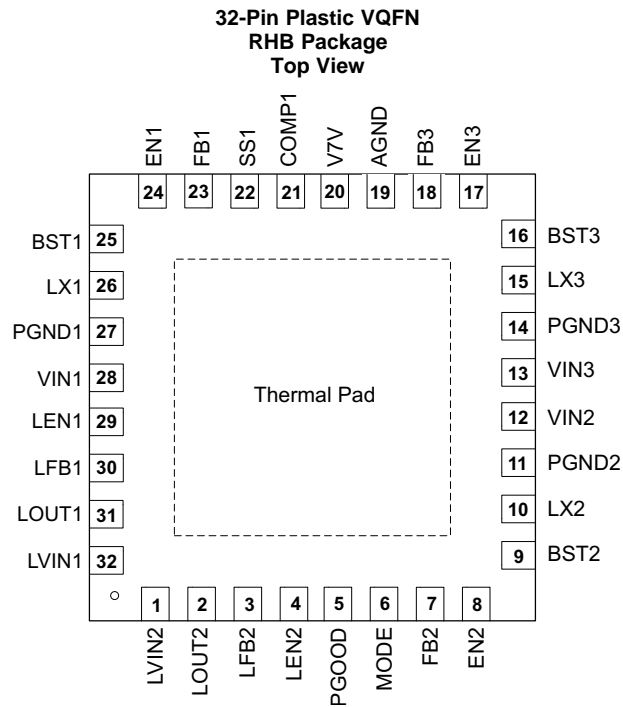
32-Pin Plastic VQFN
RHB Package
Top View

EN1 FB1 SS1 COMP1 V7V AGND FB3 EN3

24 23 22 21 20 19 18 17

BST1 25
LX1 26
PGND1 27
VIN1 28
LEN1 29
LFB1 30
LOUT1 31
LVIN1 32

16 BST3
15 LX3
14 PGND3
13 VIN3
12 VIN2
11 PGND2
10 LX2
9 BST2

Thermal Pad

1 2 3 4 5 6 7 8

LVIN2 LOUT2 LFB2 LEN2 PGOOD MODE FB2 EN2